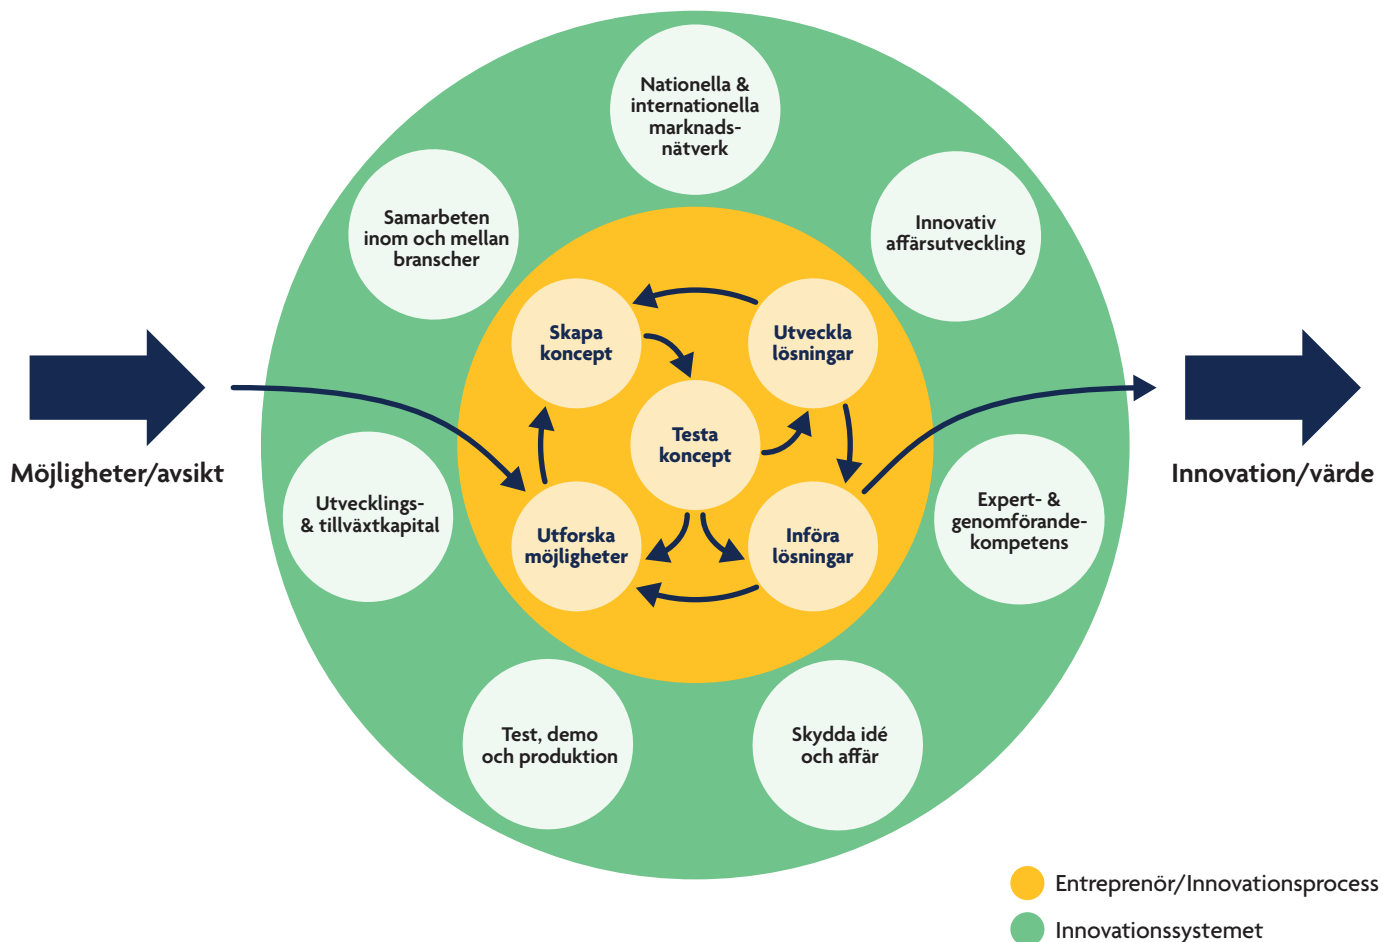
Nationella & internationella marknadsnätverk

Samarbeten inom och mellan branscher

Innovativ affärsutveckling

Skapa koncept

Utveckla lösningar

Testa koncept

Möjligheter/avsikt

Innovation/värde

Utvecklings- & tillväxtkapital

Utforska möjligheter

Införa lösningar

Expert- & genomförandekompetens

Test, demo och produktion

Skydda idé och affär

Entreprenör/Innovationsprocess

Innovationssystemet